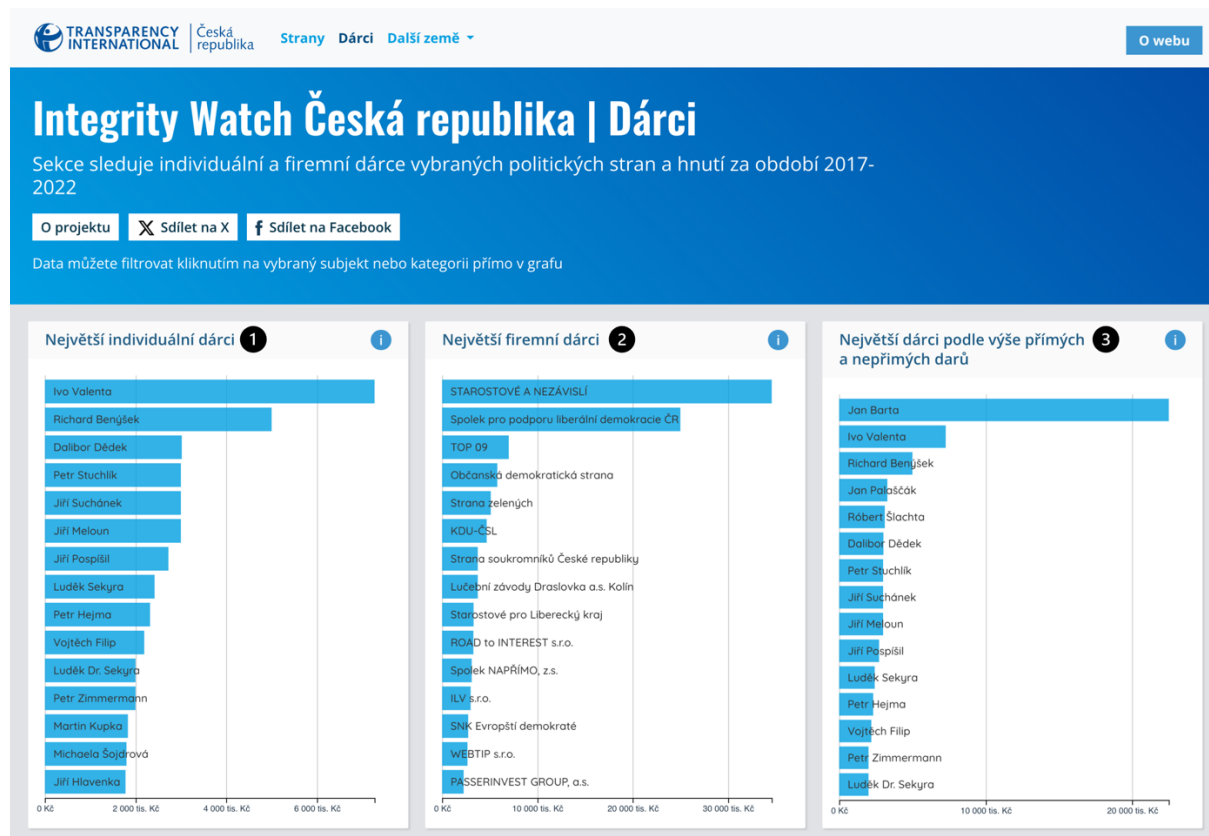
TRANSPARENCY INTERNATIONAL | Česká republika

Strany Dárci Další země

O webu

Integrity Watch Česká republika | Dárci

Sekce sleduje individuální a firemní dárce vybraných politických stran a hnutí za období 2017-2022

O projektu
Sdílet na X
Sdílet na Facebook

Data můžete filtrovat kliknutím na vybraný subjekt nebo kategorii přímo v grafu

Největší individuální dárci 1

Ivo Valenta
Richard Benýšek
Dalibor Dědek
Petr Stuchlík
Jiří Suchánek
Jiří Meloun
Jiří Pospíšil
Luděk Sekyra
Petr Hejma
Vojtěch Filip
Luděk Dr. Sekyra
Petr Zimmermann
Martin Kupka
Michaela Šojdrová
Jiří Hlavenka

0 Kč
2 000 tis. Kč
4 000 tis. Kč
6 000 tis. Kč

Největší firemní dárci 2

STAROSTOVÉ A NEZÁVISLÍ
Spolek pro podporu liberální demokracie ČR
TOP 09
Občanská demokratická strana
Strana zelených
KDU-ČSL
Strana soukromníků České republiky
Lučební závody Draslovka a.s. Kolín
Starostové pro Liberecký kraj
ROAD to INTEREST s.r.o.
Spolek NAPŘÍMO, z.s.
ILV s.r.o.
SNK Evropští demokraté
WEBTIP s.r.o.
PASSERINVEST GROUP, a.s.

0 Kč
10 000 tis. Kč
20 000 tis. Kč
30 000 tis. Kč

Největší dárci podle výše přímých a nepřímých darů 3

Jan Barta
Ivo Valenta
Richard Benýšek
Jan Palaščák
Róbert Šlachta
Dalibor Dědek
Petr Stuchlík
Jiří Suchánek
Jiří Meloun
Jiří Pospíšil
Luděk Sekyra
Petr Hejma
Vojtěch Filip
Petr Zimmermann
Luděk Dr. Sekyra

0 Kč
10 000 tis. Kč
20 000 tis. Kč